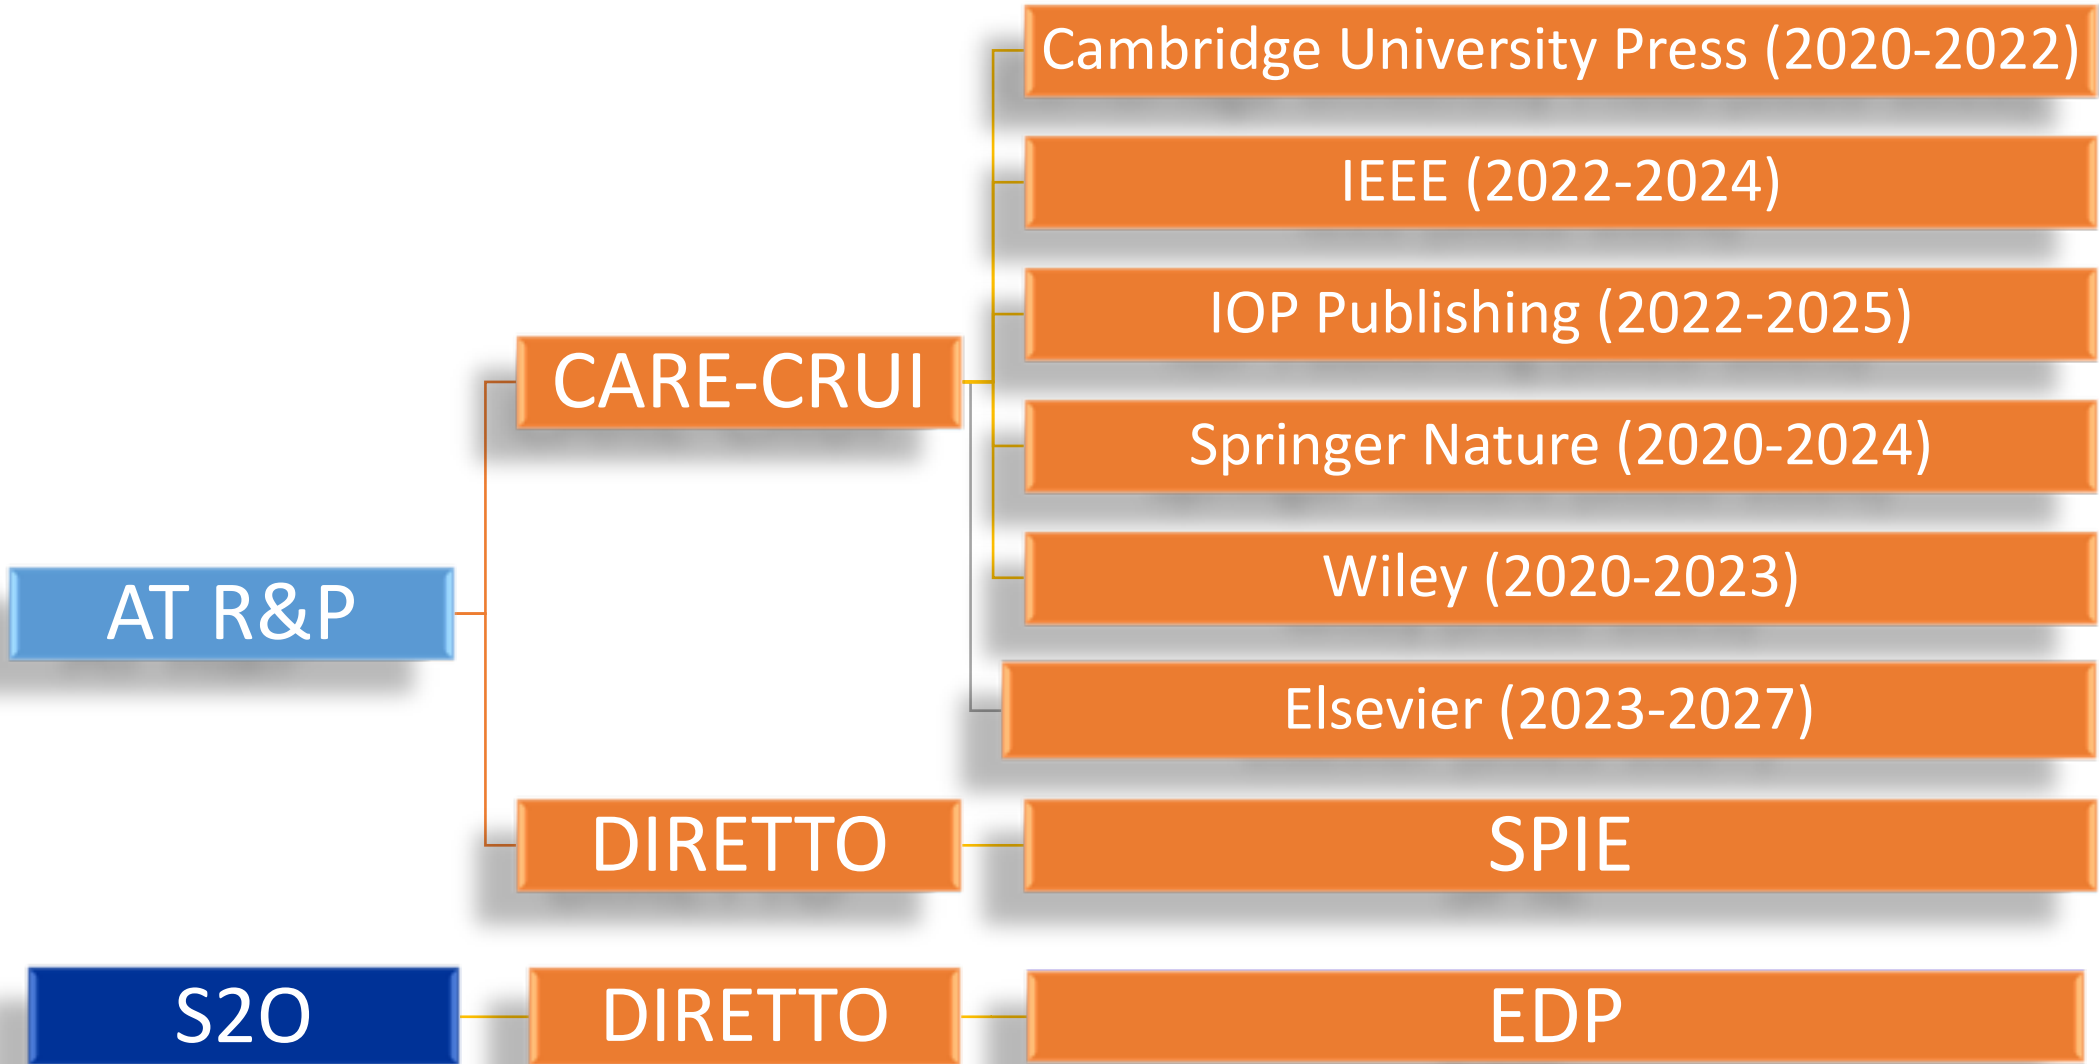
AT R&P

CARE-CRUI

Cambridge University Press (2020-2022)

IEEE (2022-2024)

IOP Publishing (2022-2025)

Springer Nature (2020-2024)

Wiley (2020-2023)

Elsevier (2023-2027)

DIRETTO

SPIE

S2O

DIRETTO

EDP